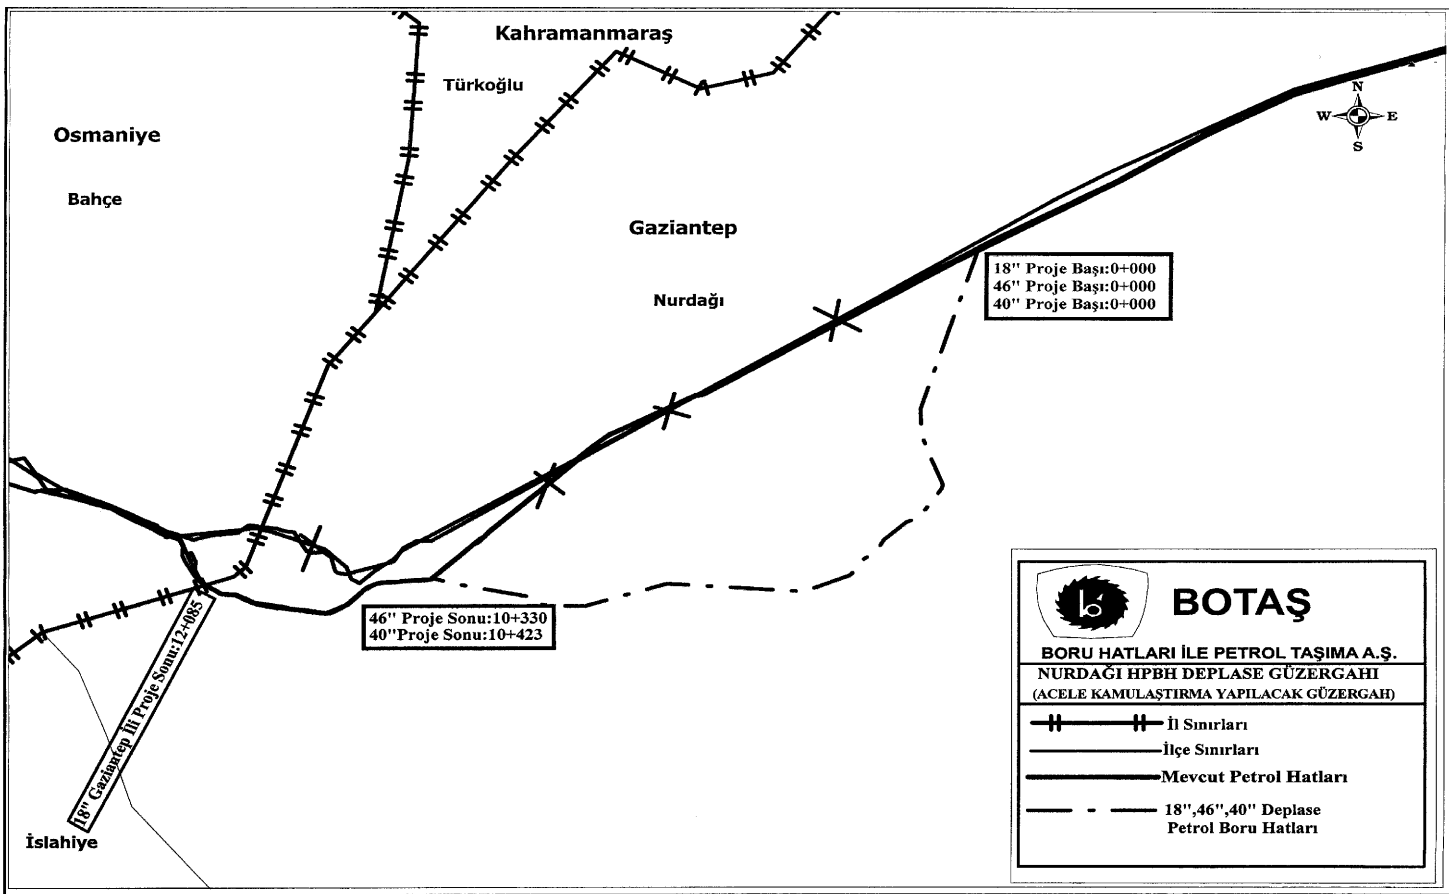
Kahramanmaraş

Türkoğlu

Osmaniye

Bahçe

Gaziantep

Nurdağı

N
W E
S

18" Proje Başı:0+000
46" Proje Başı:0+000
40" Proje Başı:0+000

46" Proje Sonu:10+330
40"Proje Sonu:10+423

18" Gaziantep İli Proje Sonu:12+085

İslahiye

BOTAŞ
BORU HATLARI İLE PETROL TAŞIMA A.Ş.
NURDAĞI HPBH DEPLASE GÜZERGAHI
(ACELE KAMULAŞTIRMA YAPILACAK GÜZERGAH)

İl Sınırları
İlçe Sınırları
Mevcut Petrol Hatları
18",46",40" Deplase Petrol Boru Hatları